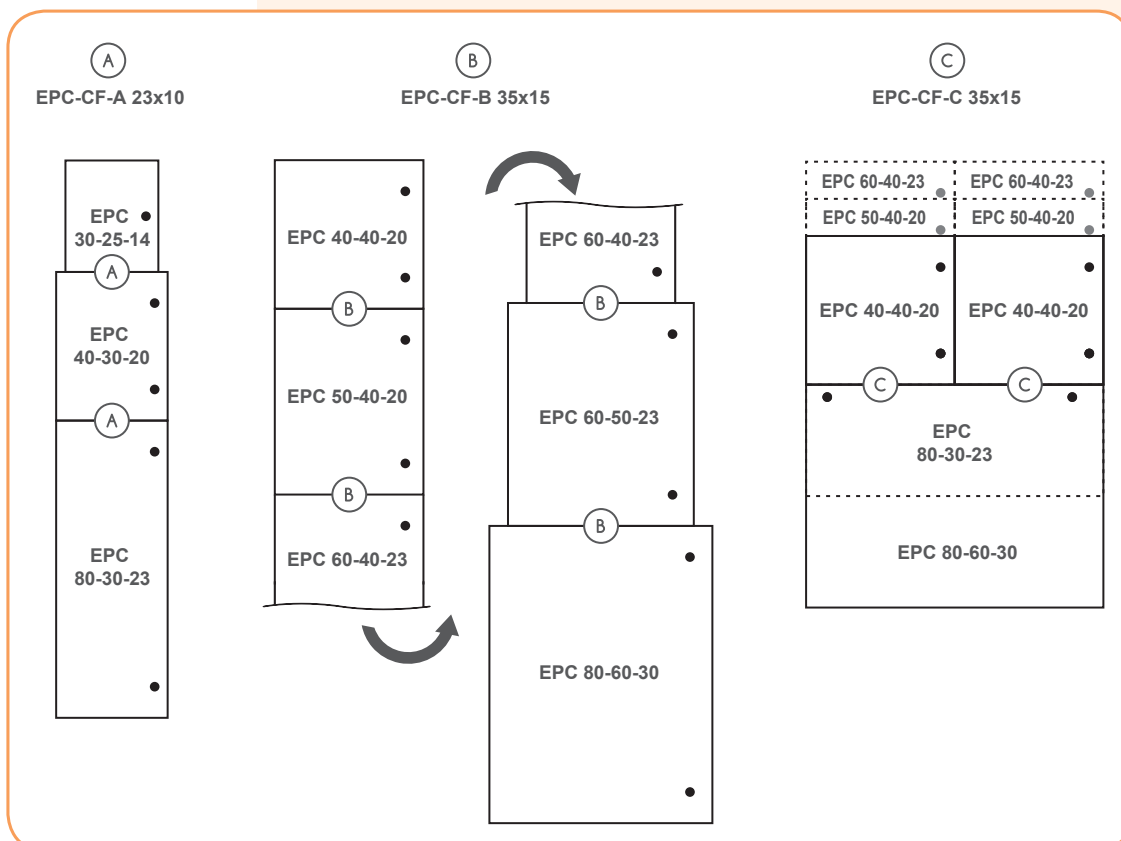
A
EPC-CF-A 23x10

B
EPC-CF-B 35x15

C
EPC-CF-C 35x15

EPC 30-25-14
A
EPC 40-30-20
A
EPC 80-30-23

EPC 40-40-20
B
EPC 50-40-20
B
EPC 60-40-23

EPC 60-40-23
B
EPC 60-50-23
B
EPC 80-60-30

EPC 60-40-23
EPC 60-40-23
EPC 50-40-20
EPC 50-40-20
EPC 40-40-20
EPC 40-40-20
C
C
EPC 80-30-23
EPC 80-60-30